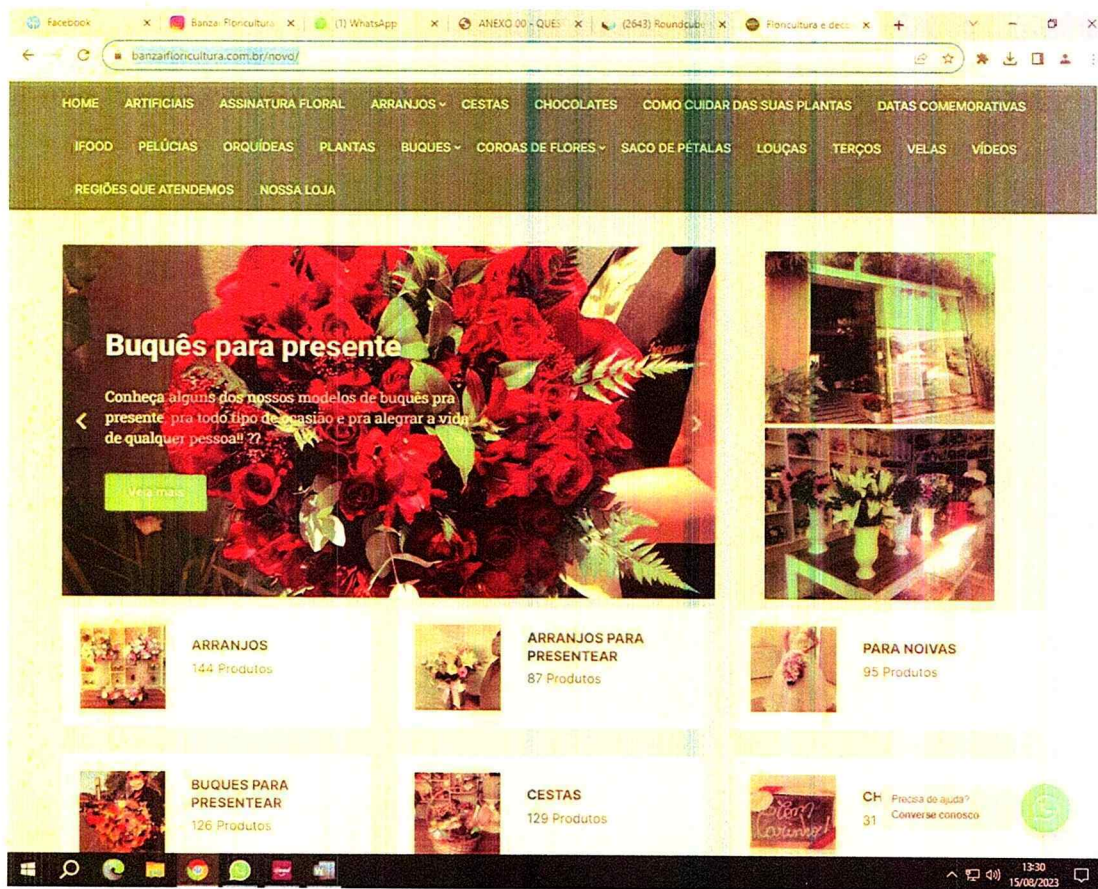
Facebook | Banzai Floricultura | (1) WhatsApp | ANEXO 00 - QUES | (2643) Roundcube | Floricultura e deco

banzaifloricultura.com.br/novo/

HOME ARTIFICIAIS ASSINATURA FLORAL ARRANJOS CESTAS CHOCOLATES COMO CUIDAR DAS SUAS PLANTAS DATAS COMEMORATIVAS IFOOD PELÚCIAS ORQUÍDEAS PLANTAS BUQUES COROAS DE FLORES SACO DE PÉTALAS LOUÇAS TERÇOS VELAS VÍDEOS REGIÕES QUE ATENDEMOS NOSSA LOJA

Buquês para presente

Conheça alguns dos nossos modelos de buquês pra presente pra todo tipo de ocasião e pra alegrar a vida de qualquer pessoa!! ??

Veja mais

ARRANJOS
144 Produtos

ARRANJOS PARA PRESENTEAR
87 Produtos

PARA NOIVAS
95 Produtos

BUQUES PARA PRESENTEAR
126 Produtos

CESTAS
129 Produtos

CH
31

Precisa de ajuda?
Converse conosco

13:30
15/08/2023